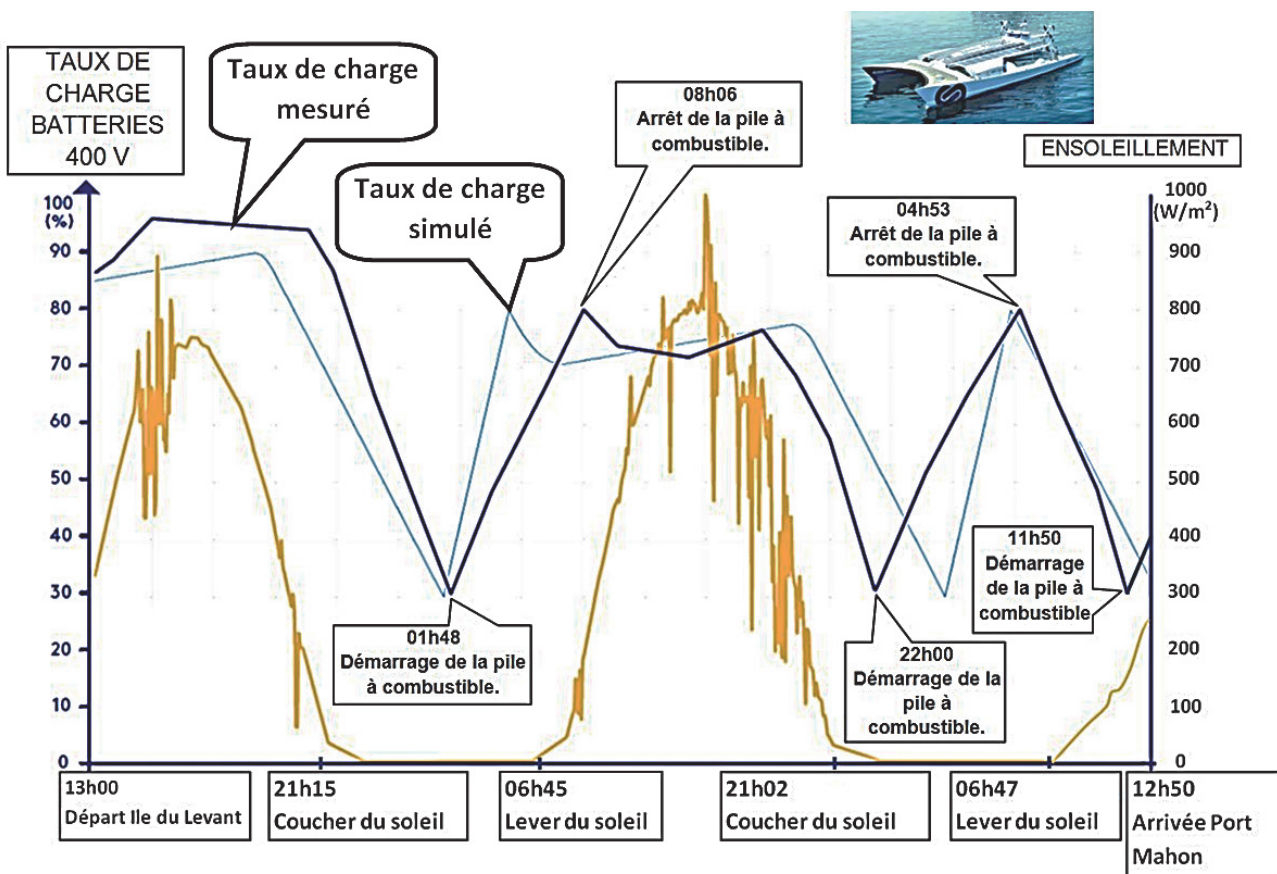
TAUX DE CHARGE BATTERIES 400 V

Taux de charge mesuré

Taux de charge simulé

08h06
Arrêt de la pile à combustible.

ENSOLEILLEMENT

100 (%)
90
80
70
60
50
40
30
20
10
0

1000 (W/m$^2$)
900
800
700
600
500
400
300
200
100
0

04h53
Arrêt de la pile à combustible.

01h48
Démarrage de la pile à combustible.

11h50
Démarrage de la pile à combustible

22h00
Démarrage de la pile à combustible.

13h00
Départ Ile du Levant

21h15
Coucher du soleil

06h45
Lever du soleil

21h02
Coucher du soleil

06h47
Lever du soleil

12h50
Arrivée Port Mahon